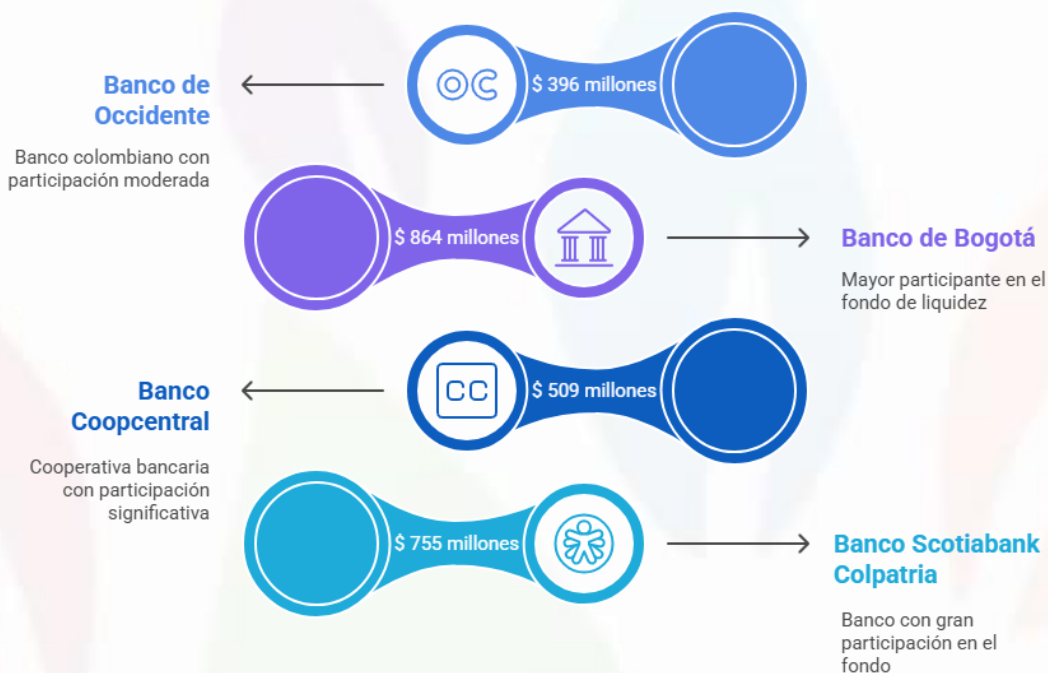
OC

$ 396 millones

Banco de Occidente

Banco colombiano con participación moderada

$ 864 millones

Banco de Bogotá

Mayor participante en el fondo de liquidez

CC

$ 509 millones

Banco Coopcentral

Cooperativa bancaria con participación significativa

$ 755 millones

Banco Scotiabank Colpatria

Banco con gran participación en el fondo